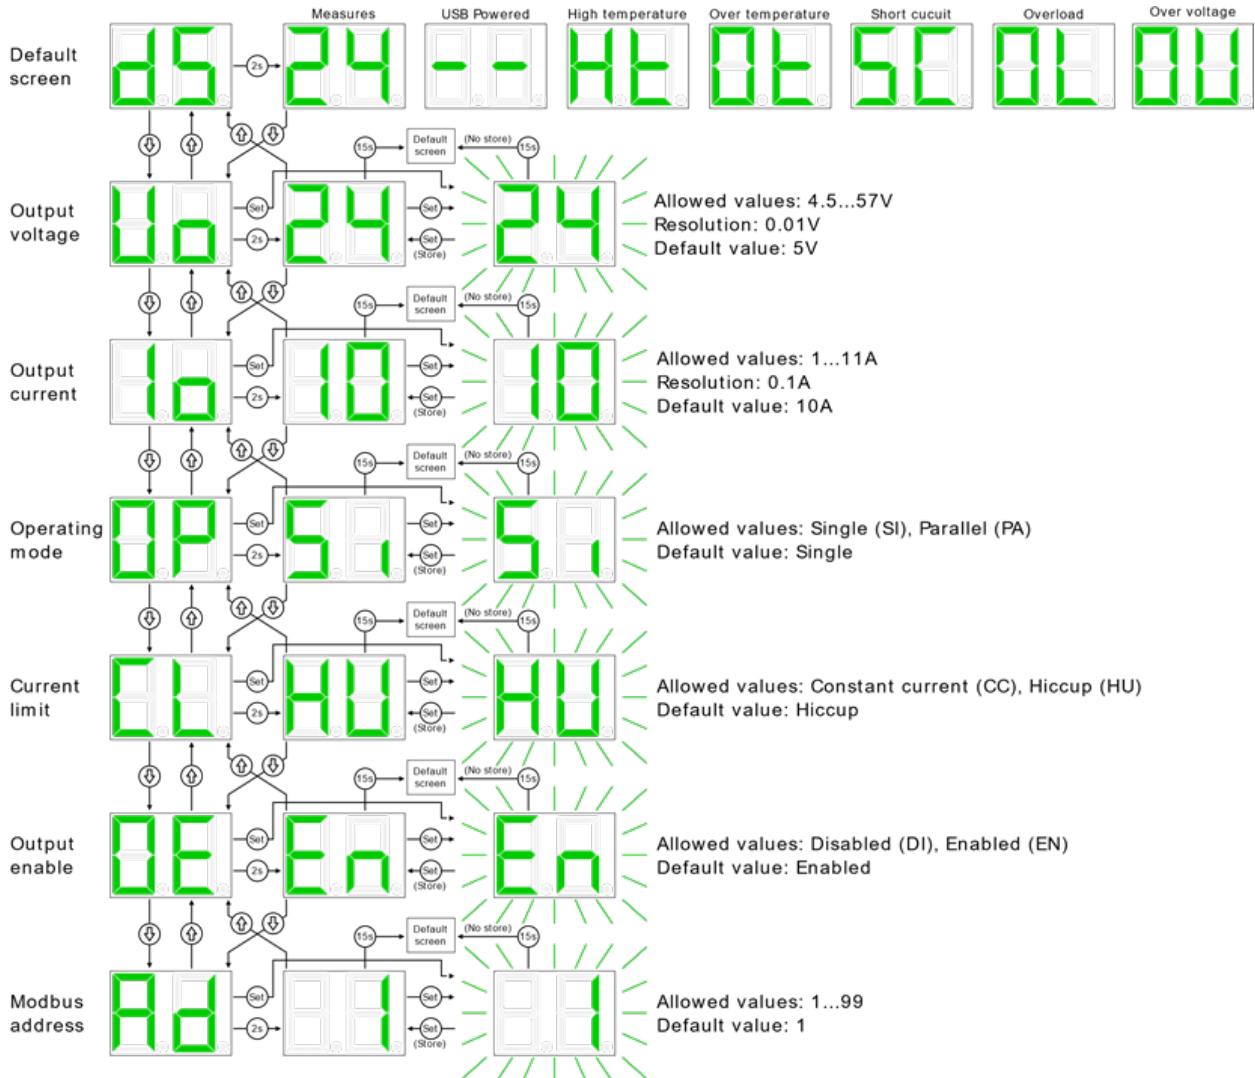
Measures USB Powered High temperature Over temperature Short cucuit Overload Over voltage

Default screen dS 2s 24 -- Ht Ot SC OL OU

15s Default screen (No store) 15s

Output voltage Uo Set 2s 24 Set Set (Store) 24

Allowed values: 4.5...57V
Resolution: 0.01V
Default value: 5V

15s Default screen (No store) 15s

Output current Io Set 2s 10 Set Set (Store) 10

Allowed values: 1...11A
Resolution: 0.1A
Default value: 10A

15s Default screen (No store) 15s

Operating mode OP Set 2s SI Set Set (Store) SI

Allowed values: Single (SI), Parallel (PA)
Default value: Single

15s Default screen (No store) 15s

Current limit CL Set 2s HU Set Set (Store) HU

Allowed values: Constant current (CC), Hiccup (HU)
Default value: Hiccup

15s Default screen (No store) 15s

Output enable OE Set 2s En Set Set (Store) En

Allowed values: Disabled (DI), Enabled (EN)
Default value: Enabled

15s Default screen (No store) 15s

Modbus address Ad Set 2s 1 Set Set (Store) 1

Allowed values: 1...99
Default value: 1